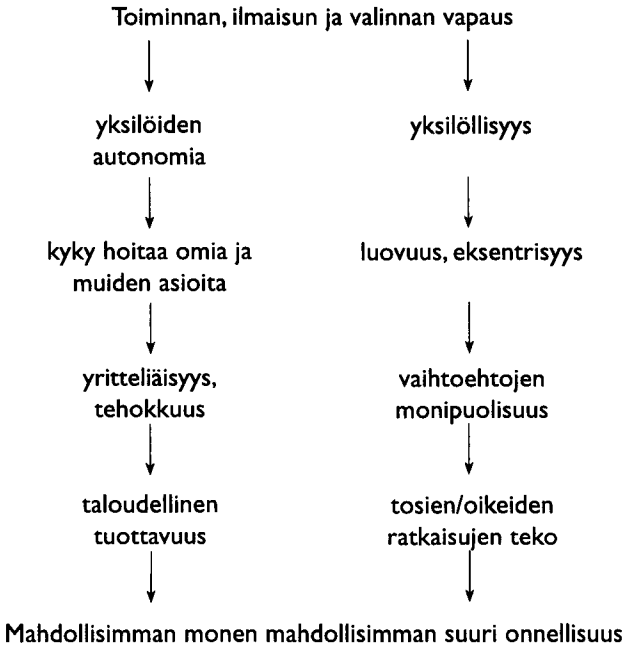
Toiminnan, ilmaisun ja valinnan vapaus

yksilöiden autonomia

kyky hoitaa omia ja muiden asioita

yritteliäisyys, tehokkuus

taloudellinen tuottavuus

yksilöllisyys

luovuus, eksentrisyys

vaihtoehtojen monipuolisuus

tosien/oikeiden ratkaisujen teko

Mahdollisimman monen mahdollisimman suuri onnellisuus